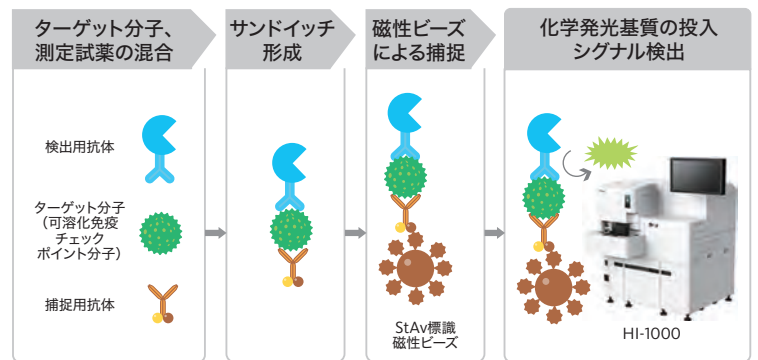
ターゲット分子、測定試薬の混合

サンドイッチ形成

磁性ビーズによる捕捉

化学発光基質の投入シグナル検出

検出用抗体

ターゲット分子（可溶化免疫チェックポイント分子）

捕捉用抗体

StAv標識磁性ビーズ

HI-1000